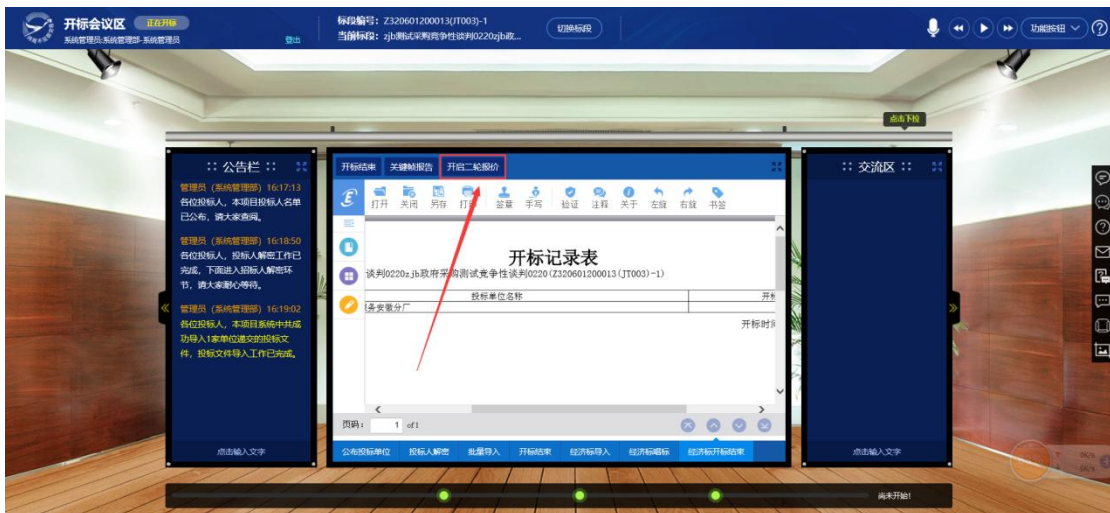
开标会议区 正在开标
系统管理员:系统管理部-系统管理员 登出

标段编号：Z320601200013(JT003)-1
当前标段：zjb测试采购竞争性谈判0220zjb政...

切换标段

功能按钮

点击下拉

:: 公告栏 ::

管理员（系统管理部）16:17:13
各位投标人，本项目投标人名单已公布，请大家查阅。

管理员（系统管理部）16:18:50
各位投标人，投标人解密工作已完成。下面进入招标人解密环节，请大家耐心等待。

管理员（系统管理部）16:19:02
各位投标人，本项目系统中共成功导入1家单位递交的投标文件，投标文件导入工作已完成。

点击输入文字

开标结束 关键帧报告 开启二轮报价

打开 关闭 另存 打印 签章 手写 验证 注释 关于 左旋 右旋 书签

开标记录表

谈判0220zjb政府采购测试竞争性谈判0220(Z320601200013(JT003)-1)

| 投标单位名称 | 开标 |
|---|---|
| 务皮革分厂 | |

开标时间

页码： 1 of 1

公布投标单位 投标人解密 批量导入 开标结束 经济标导入 经济标唱标 经济标开标结束

:: 交流区 ::

点击输入文字

尚未开始!